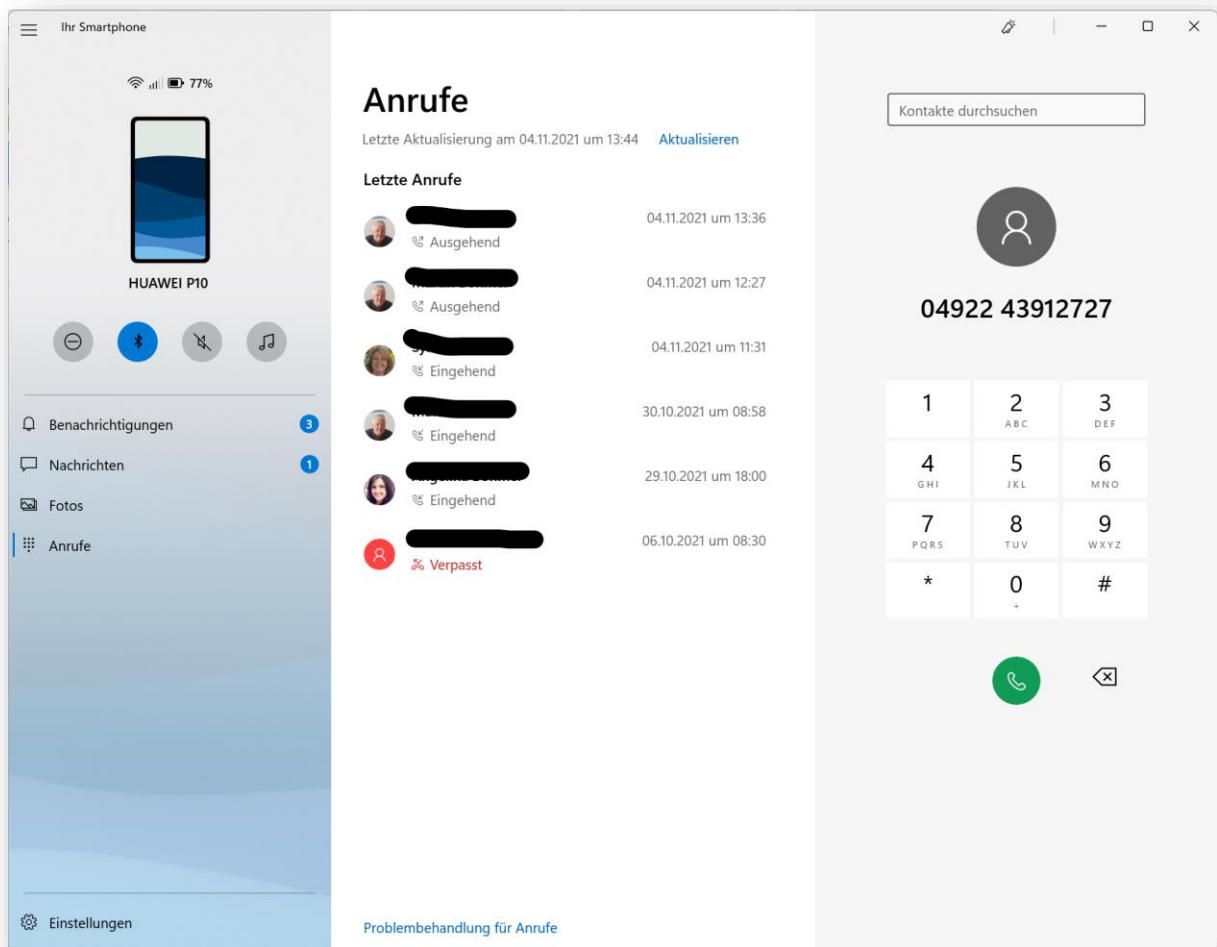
Ihr Smartphone

77%

HUAWEI P10

Benachrichtigungen 3
Nachrichten 1
Fotos
Anrufe

Einstellungen

Anrufe

Letzte Aktualisierung am 04.11.2021 um 13:44 Aktualisieren

Letzte Anrufe

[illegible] Ausgehend 04.11.2021 um 13:36
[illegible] Ausgehend 04.11.2021 um 12:27
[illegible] Eingehend 04.11.2021 um 11:31
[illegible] Eingehend 30.10.2021 um 08:58
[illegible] Eingehend 29.10.2021 um 18:00
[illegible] Verpasst 06.10.2021 um 08:30

Problembehandlung für Anrufe

Kontakte durchsuchen

04922 43912727

| 1 | 2 ABC | 3 DEF |
|---|---|---|
| 4 GHI | 5 JKL | 6 MNO |
| 7 PQRS | 8 TUV | 9 WXYZ |
| * | 0 + | # |